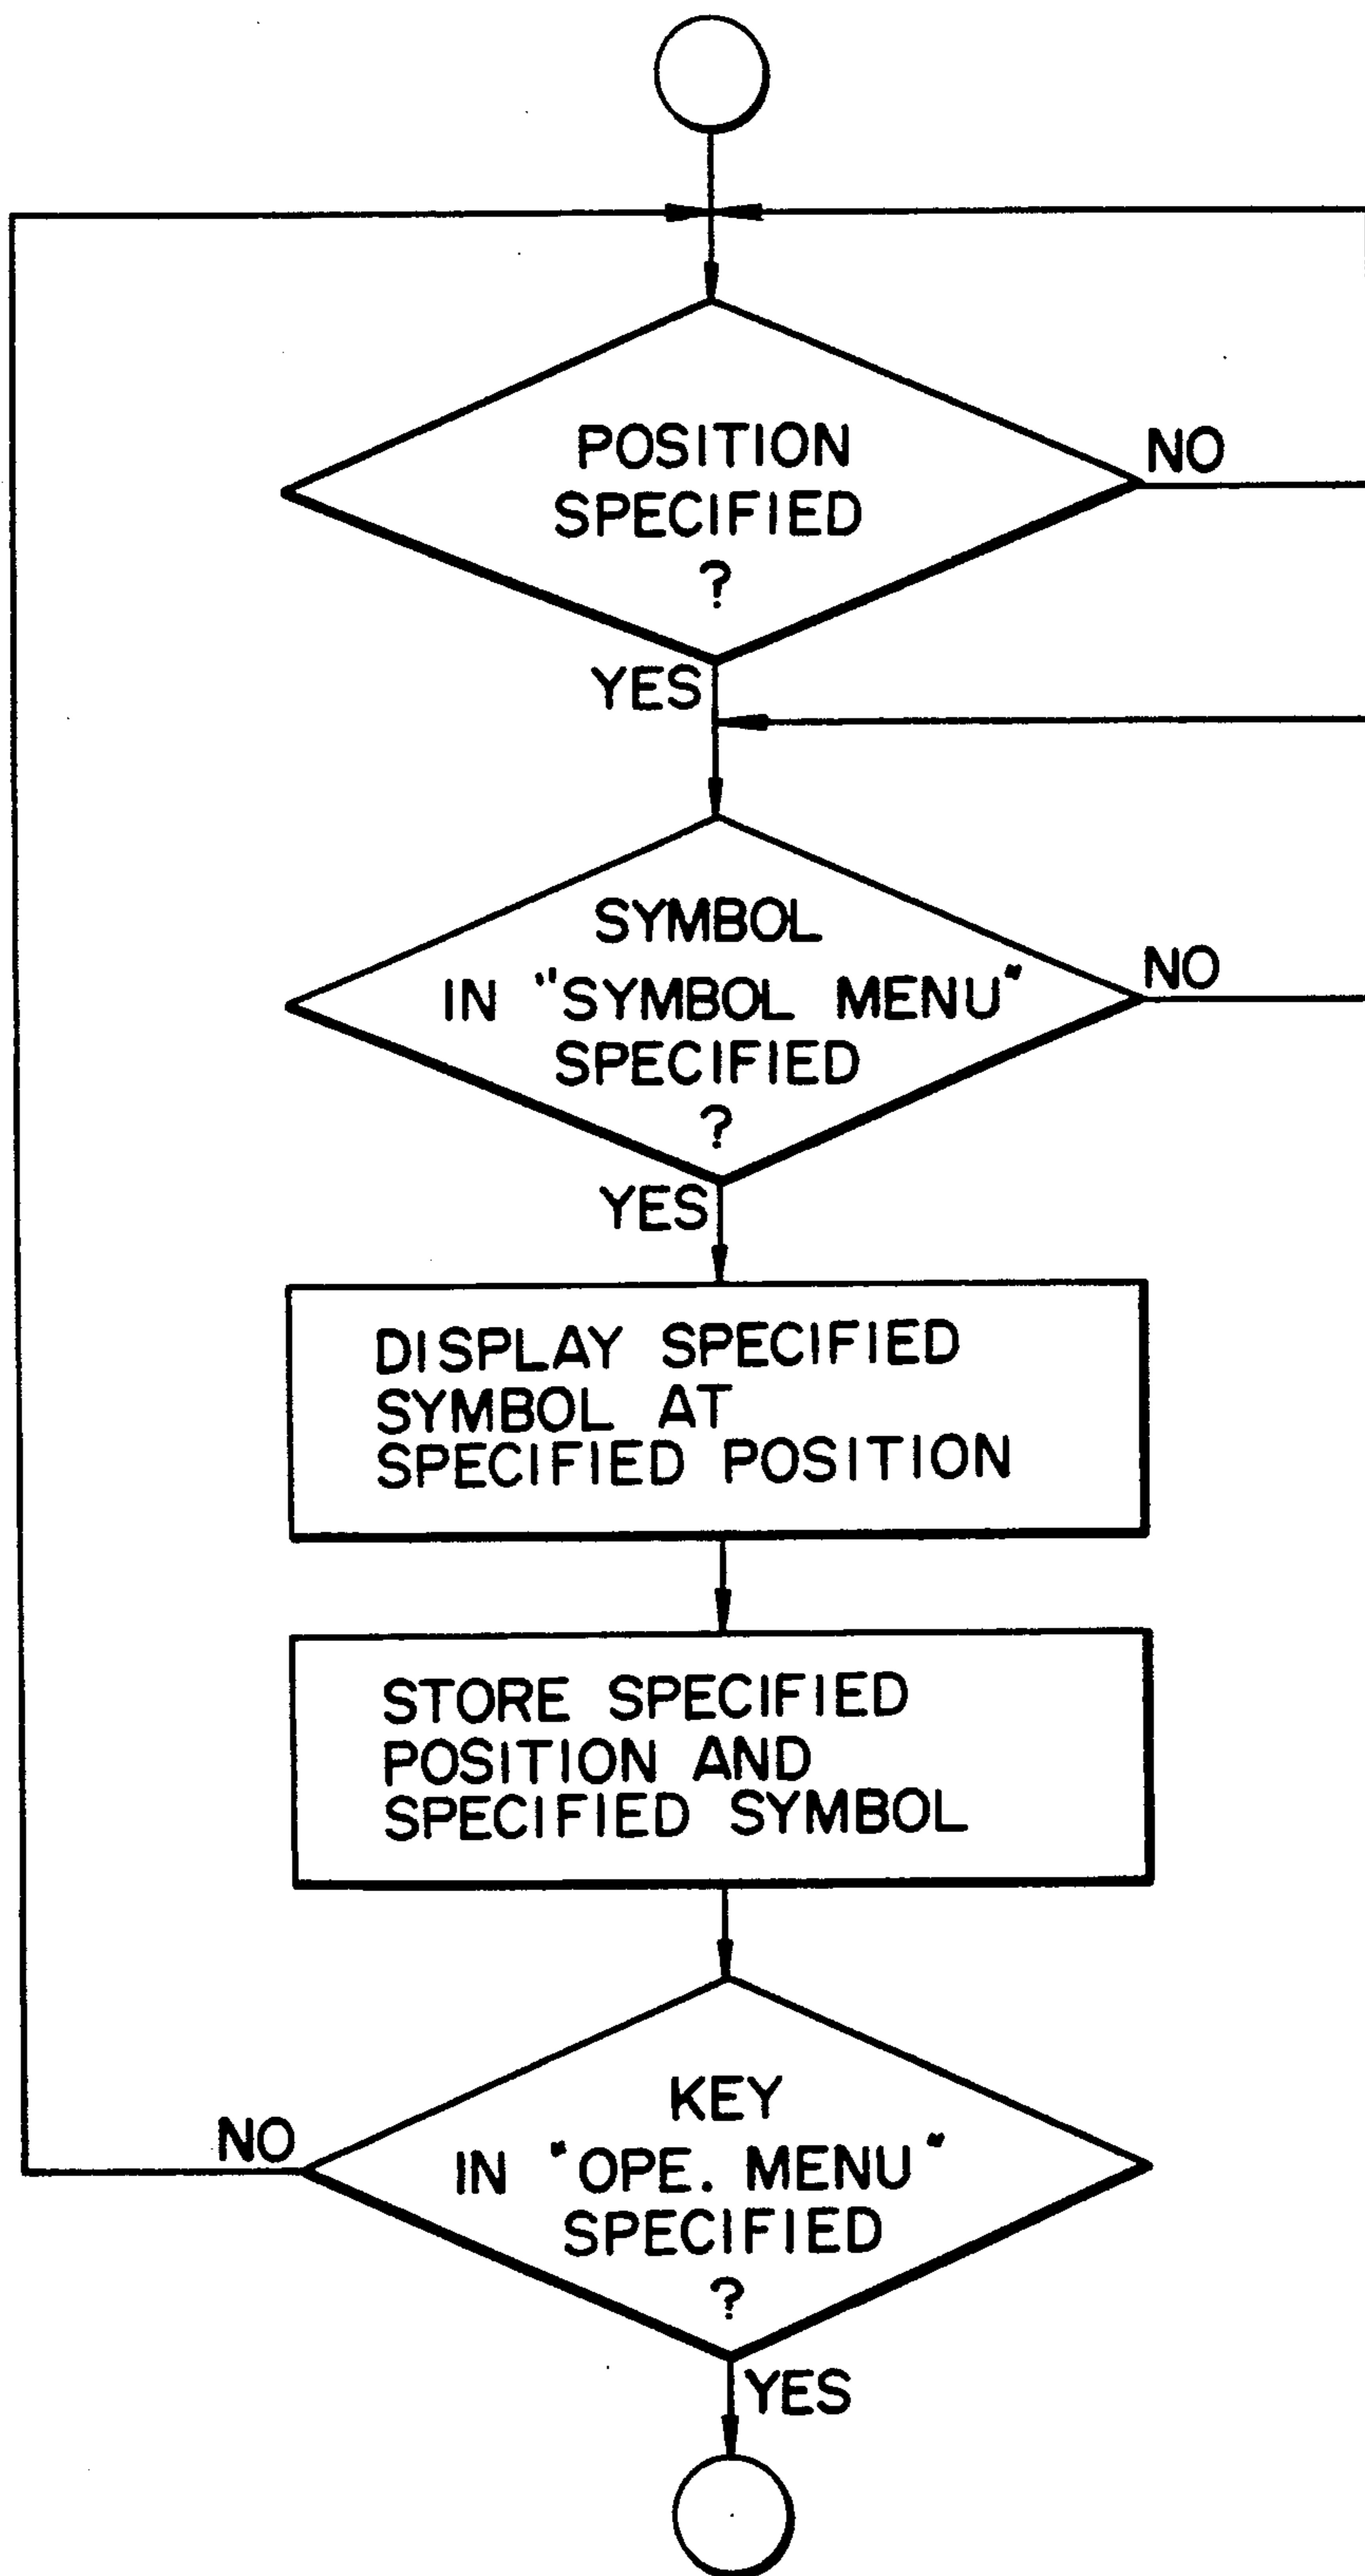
POSITION SPECIFIED ?

NO

YES

SYMBOL IN "SYMBOL MENU" SPECIFIED ?

NO

YES

DISPLAY SPECIFIED SYMBOL AT SPECIFIED POSITION

STORE SPECIFIED POSITION AND SPECIFIED SYMBOL

KEY IN "OPE. MENU" SPECIFIED ?

NO

YES